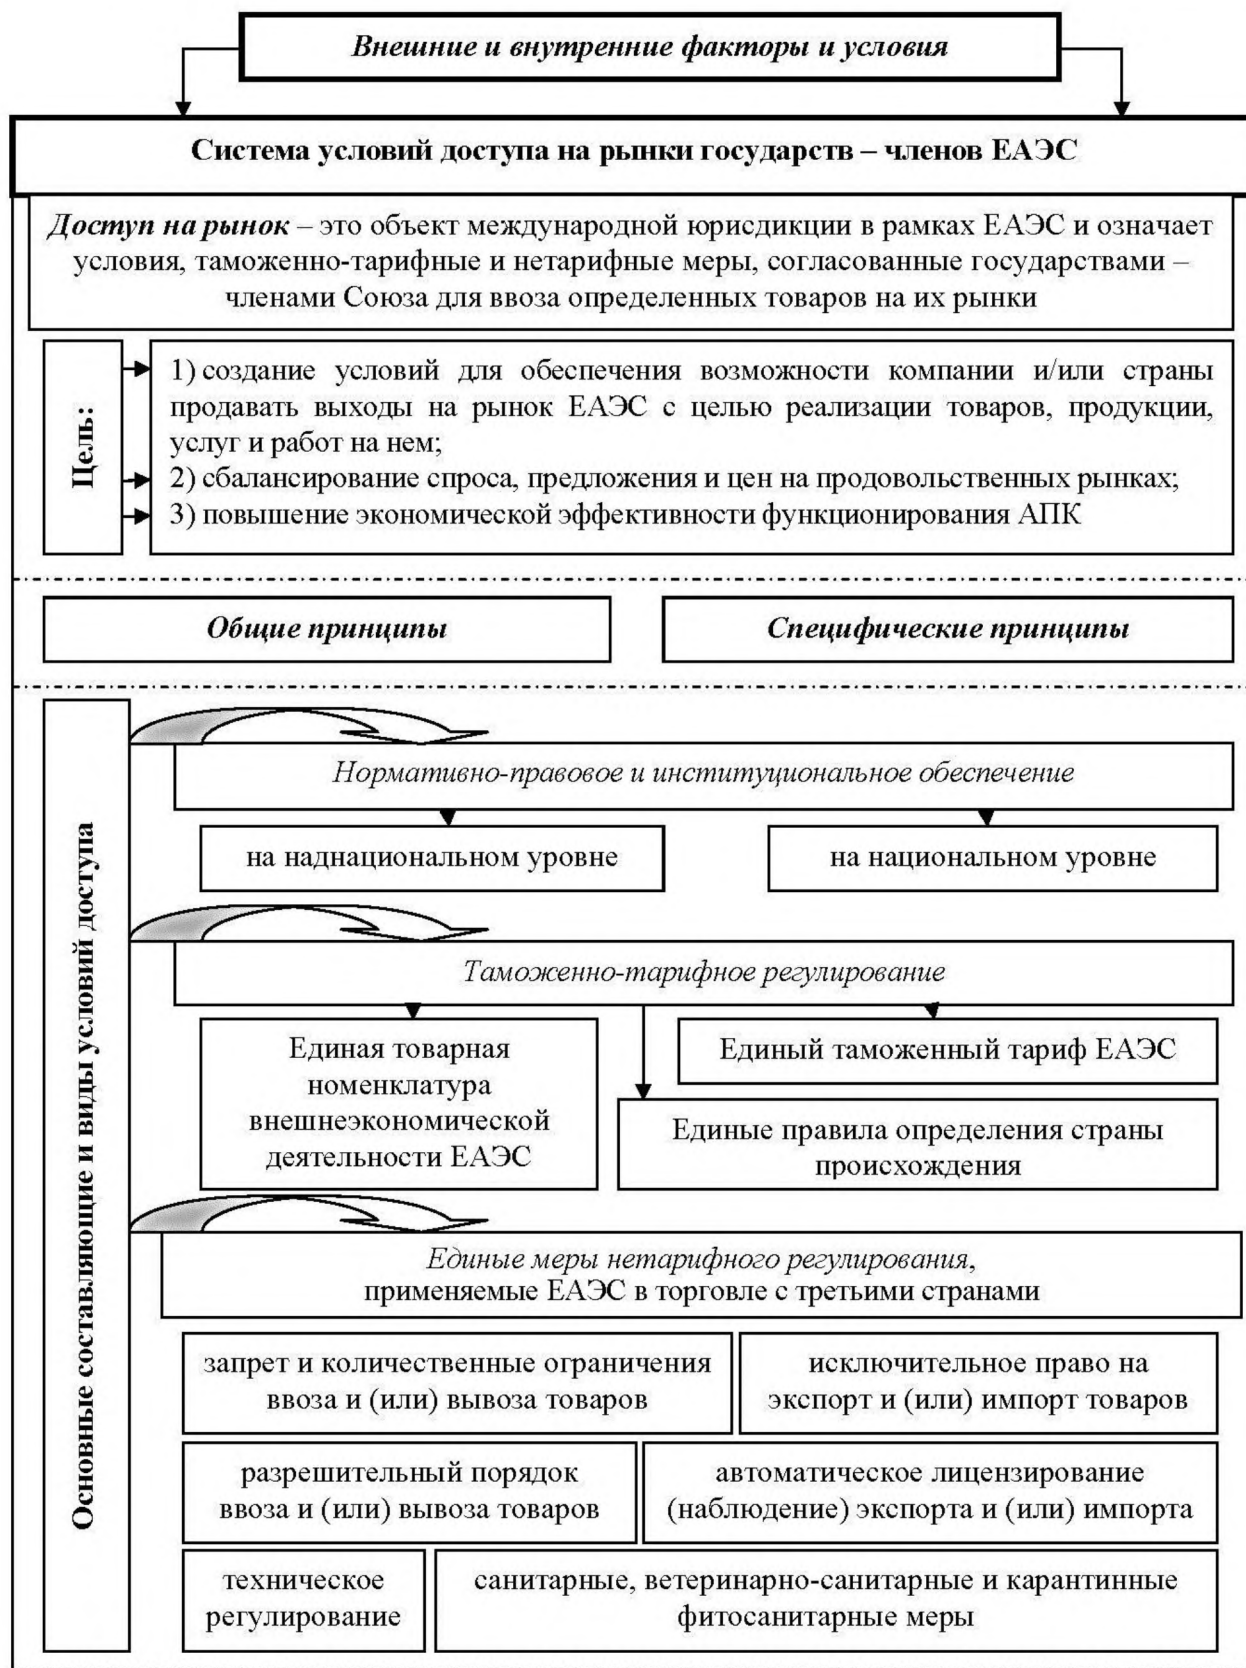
Внешние и внутренние факторы и условия

Система условий доступа на рынки государств – членов ЕАЭС

Доступ на рынок – это объект международной юрисдикции в рамках ЕАЭС и означает условия, таможенно-тарифные и нетарифные меры, согласованные государствами – членами Союза для ввоза определенных товаров на их рынки

Цель:

1) создание условий для обеспечения возможности компании и/или страны продавать выходы на рынок ЕАЭС с целью реализации товаров, продукции, услуг и работ на нем;
2) сбалансирование спроса, предложения и цен на продовольственных рынках;
3) повышение экономической эффективности функционирования АПК

Общие принципы

Специфические принципы

Основные составляющие и виды условий доступа

Нормативно-правовое и институциональное обеспечение

на наднациональном уровне

на национальном уровне

Таможенно-тарифное регулирование

Единая товарная номенклатура внешнеэкономической деятельности ЕАЭС

Единый таможенный тариф ЕАЭС

Единые правила определения страны происхождения

Единые меры нетарифного регулирования, применяемые ЕАЭС в торговле с третьими странами

запрет и количественные ограничения ввоза и (или) вывоза товаров

исключительное право на экспорт и (или) импорт товаров

разрешительный порядок ввоза и (или) вывоза товаров

автоматическое лицензирование (наблюдение) экспорта и (или) импорта

техническое регулирование

санитарные, ветеринарно-санитарные и карантинные фитосанитарные меры